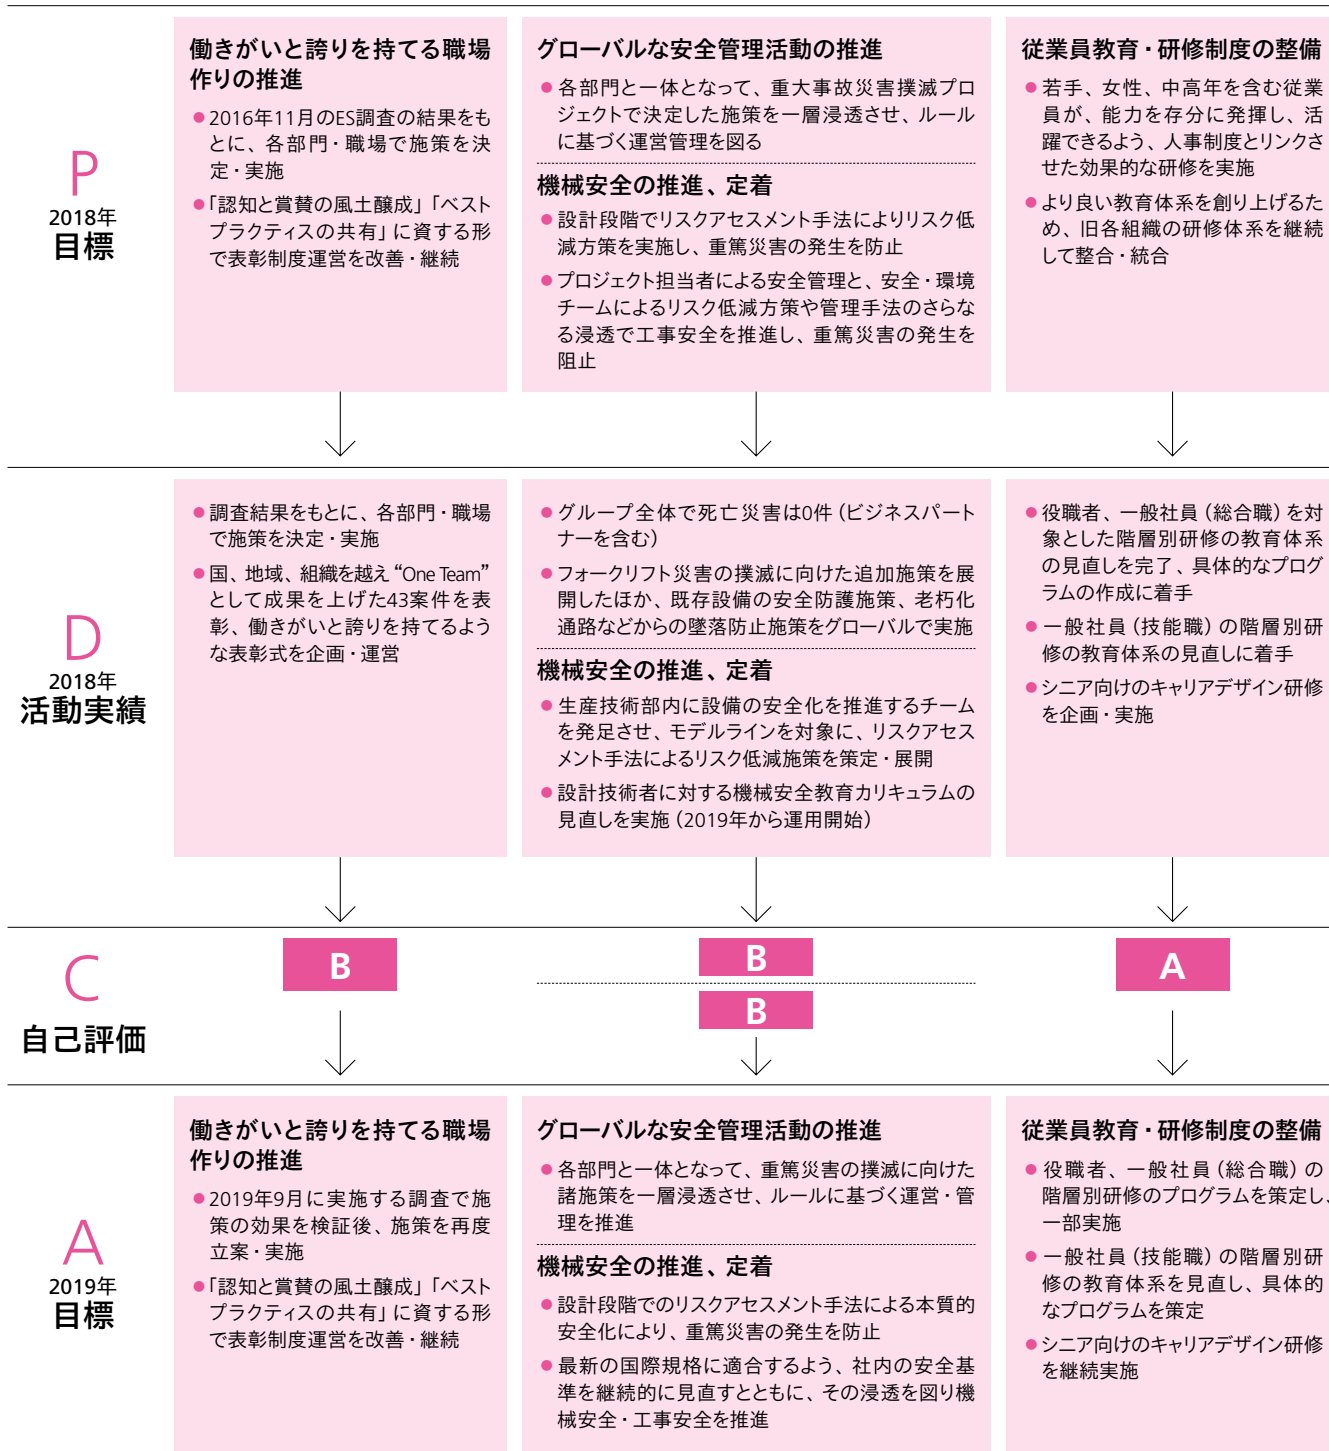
P
2018年
目標

働きがいと誇りを持てる職場作りの推進

●2016年11月のES調査の結果をもとに、各部門・職場で施策を決定・実施

●「認知と賞賛の風土醸成」「ベストプラクティスの共有」に資する形で表彰制度運営を改善・継続

グローバルな安全管理活動の推進

●各部門と一体となって、重大事故災害撲滅プロジェクトで決定した施策を一層浸透させ、ルールに基づく運営管理を図る

機械安全の推進、定着

●設計段階でリスクアセスメント手法によりリスク低減方策を実施し、重篤災害の発生を防止

●プロジェクト担当者による安全管理と、安全・環境チームによるリスク低減方策や管理手法のさらなる浸透で工事安全を推進し、重篤災害の発生を阻止

従業員教育・研修制度の整備

●若手、女性、中高年を含む従業員が、能力を存分に発揮し、活躍できるよう、人事制度とリンクさせた効果的な研修を実施

●より良い教育体系を創り上げるため、旧各組織の研修体系を継続して整合・統合

D
2018年
活動実績

●調査結果をもとに、各部門・職場で施策を決定・実施

●国、地域、組織を越え“One Team”として成果を上げた43案件を表彰、働きがいと誇りを持てるような表彰式を企画・運営

●グループ全体で死亡災害は0件（ビジネスパートナーを含む）

●フォークリフト災害の撲滅に向けた追加施策を展開したほか、既存設備の安全防護施策、老朽化通路などからの墜落防止施策をグローバルで実施

機械安全の推進、定着

●生産技術部内に設備の安全化を推進するチームを発足させ、モデルラインを対象に、リスクアセスメント手法によるリスク低減施策を策定・展開

●設計技術者に対する機械安全教育カリキュラムの見直しを実施（2019年から運用開始）

●役職者、一般社員（総合職）を対象とした階層別研修の教育体系の見直しを完了、具体的なプログラムの作成に着手

●一般社員（技能職）の階層別研修の教育体系の見直しに着手

●シニア向けのキャリアデザイン研修を企画・実施

C
自己評価

B

B

B

A

A
2019年
目標

働きがいと誇りを持てる職場作りの推進

●2019年9月に実施する調査で施策の効果を検証後、施策を再度立案・実施

●「認知と賞賛の風土醸成」「ベストプラクティスの共有」に資する形で表彰制度運営を改善・継続

グローバルな安全管理活動の推進

●各部門と一体となって、重篤災害の撲滅に向けた諸施策を一層浸透させ、ルールに基づく運営・管理を推進

機械安全の推進、定着

●設計段階でのリスクアセスメント手法による本質的安全化により、重篤災害の発生を防止

●最新の国際規格に適合するよう、社内の安全基準を継続的に見直すとともに、その浸透を図り機械安全・工事安全を推進

従業員教育・研修制度の整備

●役職者、一般社員（総合職）の階層別研修のプログラムを策定し、一部実施

●一般社員（技能職）の階層別研修の教育体系を見直し、具体的なプログラムを策定

●シニア向けのキャリアデザイン研修を継続実施